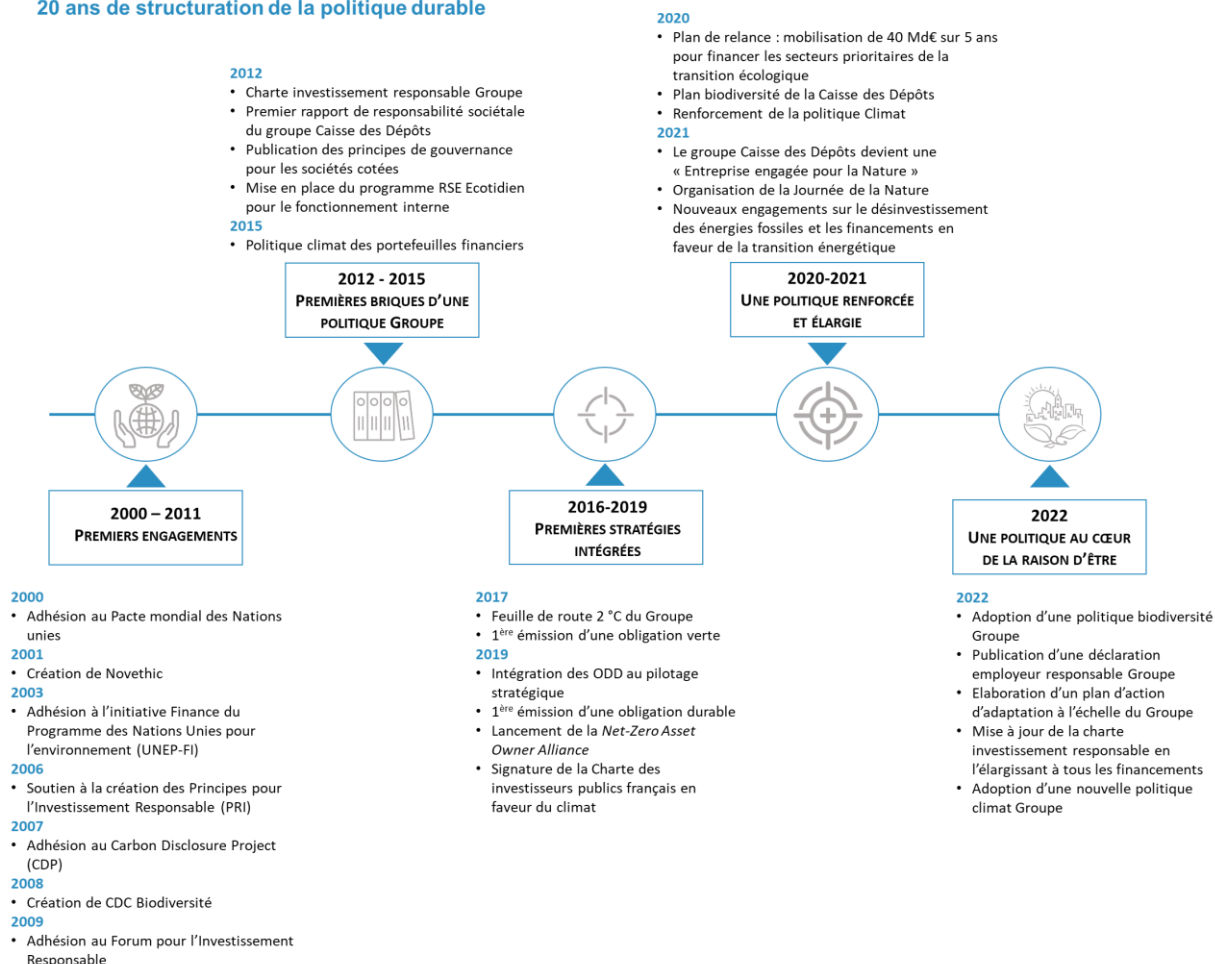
20 ans de structuration de la politique durable

2012
• Charte investissement responsable Groupe
• Premier rapport de responsabilité sociétale du groupe Caisse des Dépôts
• Publication des principes de gouvernance pour les sociétés cotées
• Mise en place du programme RSE Ecotidien pour le fonctionnement interne
2015
• Politique climat des portefeuilles financiers

2012 - 2015
PREMIÈRES BRIQUES D'UNE POLITIQUE GROUPE

2020
• Plan de relance : mobilisation de 40 Md€ sur 5 ans pour financer les secteurs prioritaires de la transition écologique
• Plan biodiversité de la Caisse des Dépôts
• Renforcement de la politique Climat
2021
• Le groupe Caisse des Dépôts devient une « Entreprise engagée pour la Nature »
• Organisation de la Journée de la Nature
• Nouveaux engagements sur le désinvestissement des énergies fossiles et les financements en faveur de la transition énergétique

2020-2021
UNE POLITIQUE RENFORCÉE ET ÉLARGIE

2000 – 2011
PREMIERS ENGAGEMENTS

2000
• Adhésion au Pacte mondial des Nations unies
2001
• Création de Novethic
2003
• Adhésion à l'initiative Finance du Programme des Nations Unies pour l'environnement (UNEP-FI)
2006
• Soutien à la création des Principes pour l'Investissement Responsable (PRI)
2007
• Adhésion au Carbon Disclosure Project (CDP)
2008
• Création de CDC Biodiversité
2009
• Adhésion au Forum pour l'Investissement Responsable

2016-2019
PREMIÈRES STRATÉGIES INTÉGRÉES

2017
• Feuille de route 2 °C du Groupe
• $1^{ère}$ émission d'une obligation verte
2019
• Intégration des ODD au pilotage stratégique
• $1^{ère}$ émission d'une obligation durable
• Lancement de la Net-Zero Asset Owner Alliance
• Signature de la Charte des investisseurs publics français en faveur du climat

2022
UNE POLITIQUE AU CŒUR DE LA RAISON D'ÊTRE

2022
• Adoption d'une politique biodiversité Groupe
• Publication d'une déclaration employeur responsable Groupe
• Elaboration d'un plan d'action d'adaptation à l'échelle du Groupe
• Mise à jour de la charte investissement responsable en l'élargissant à tous les financements
• Adoption d'une nouvelle politique climat Groupe